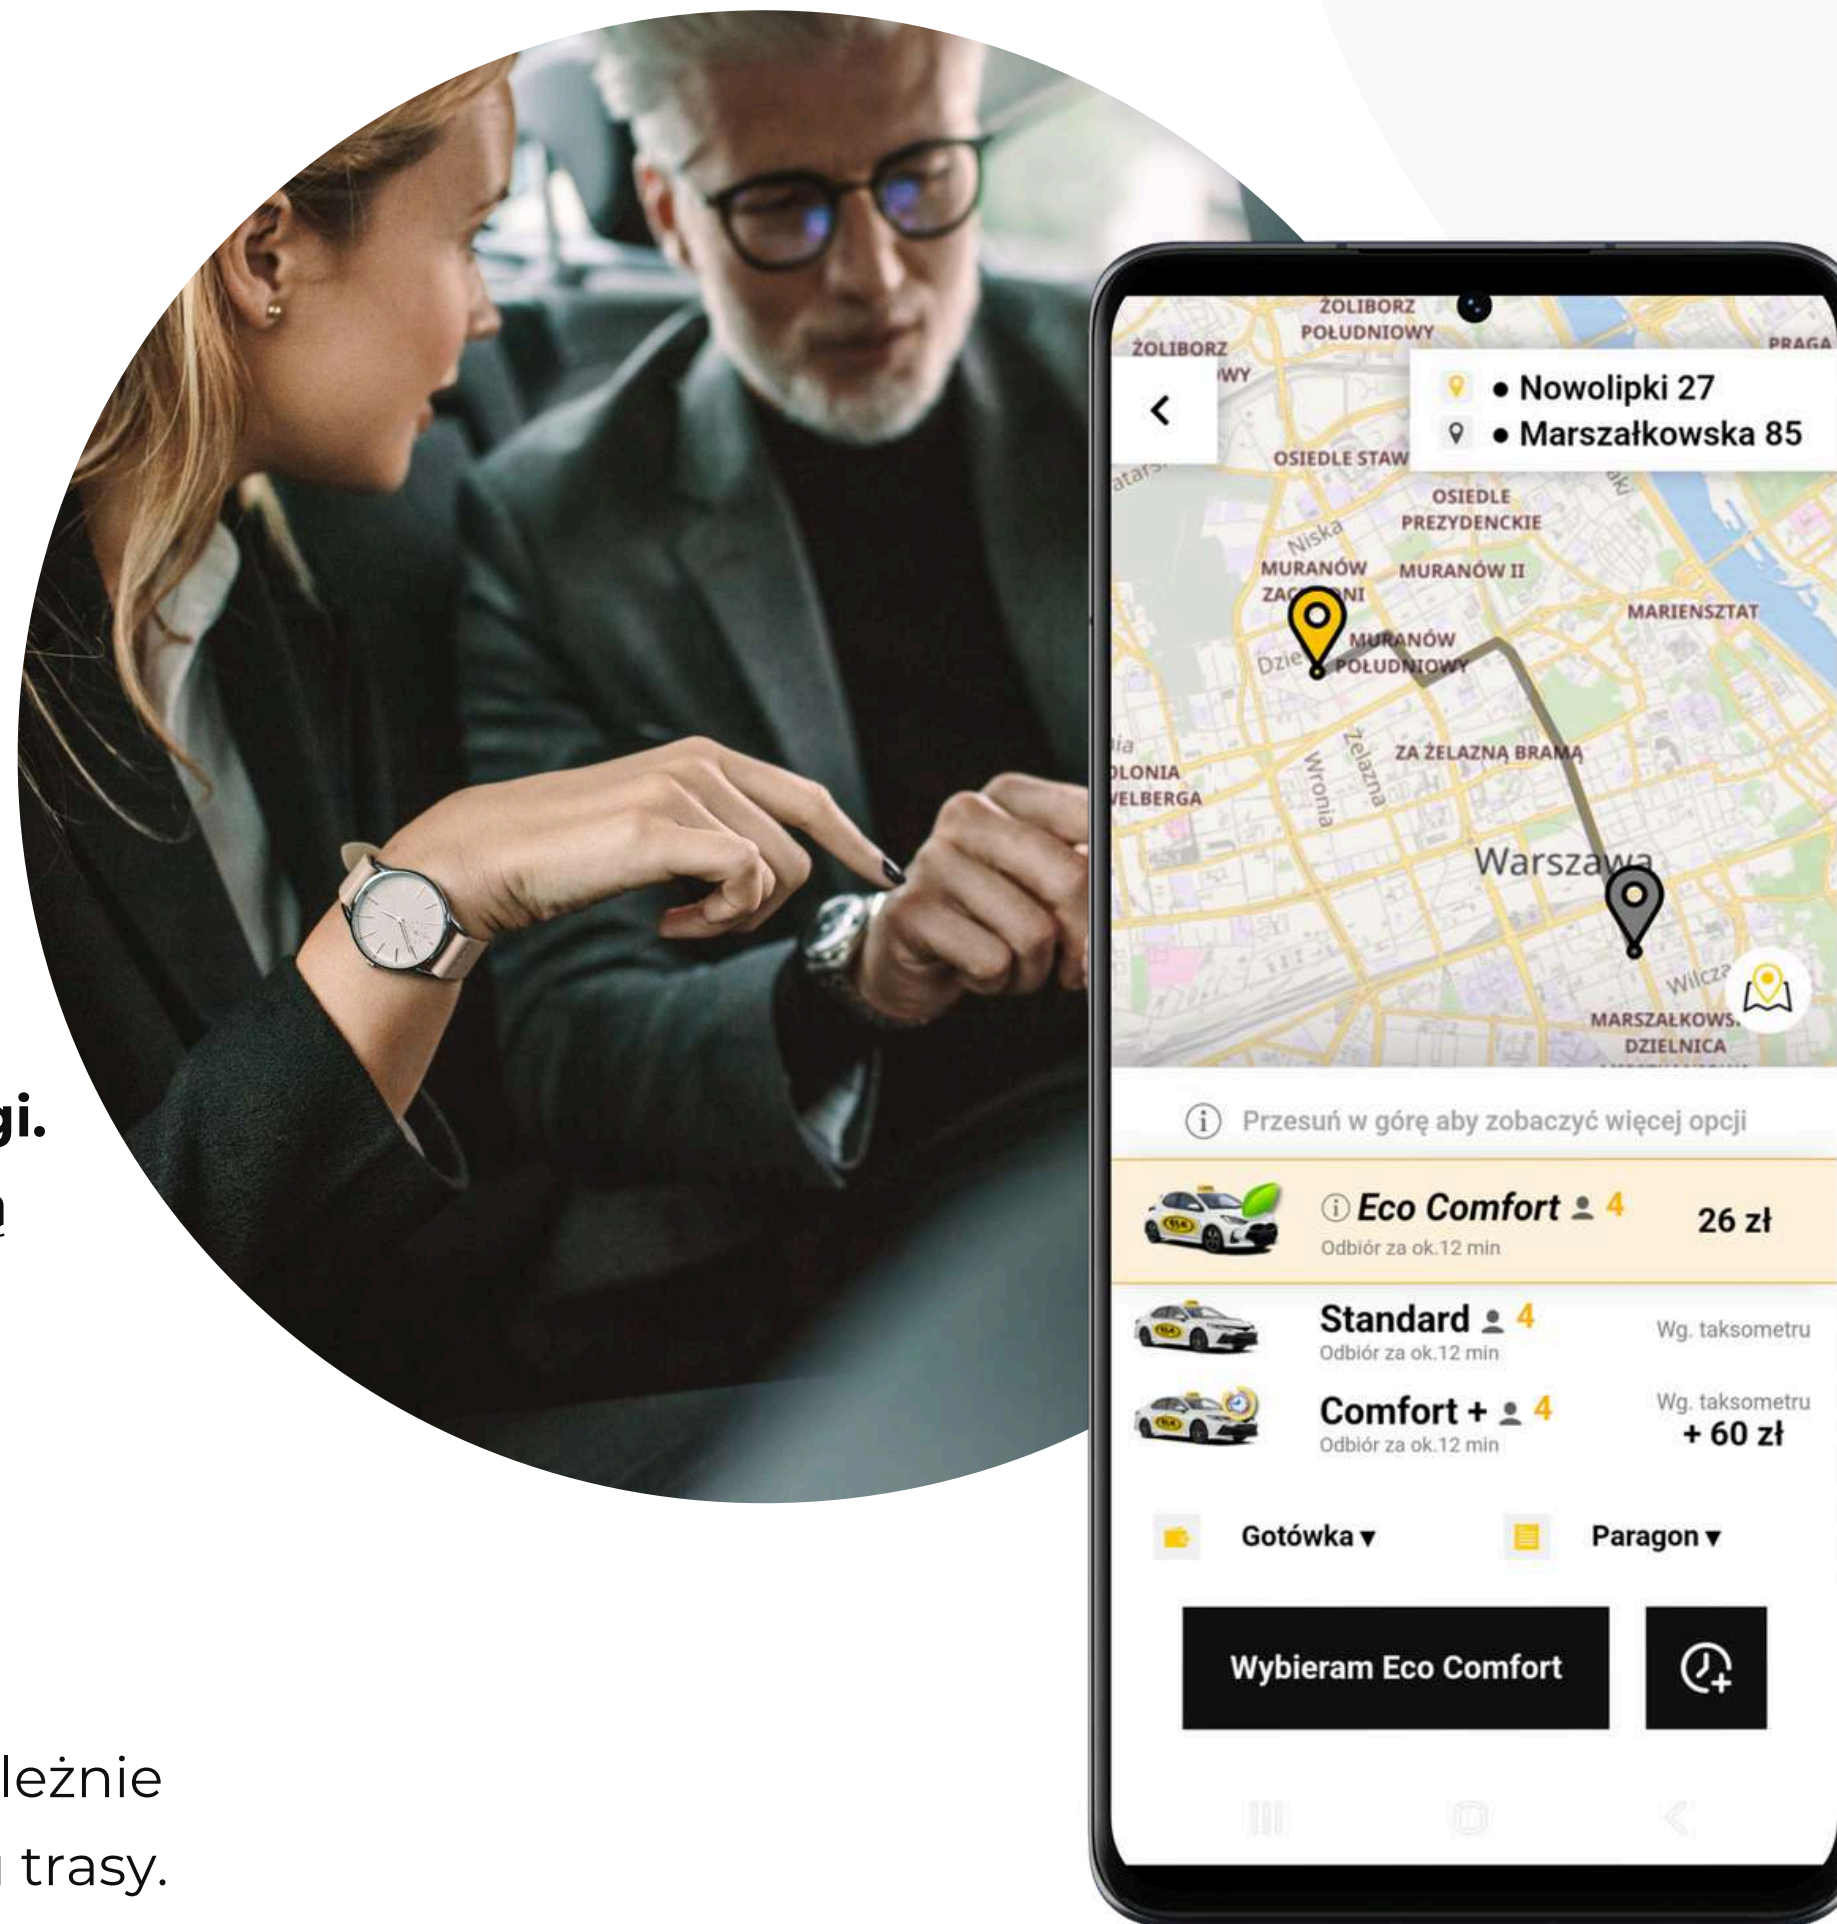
gi.
ą

leżnie
trasy.

ŻOLIBORZ POŁUDNIOWY
ŻOLIBORZ
PRAGA
• Nowolipki 27
• Marszałkowska 85
OSIEDLE STAW
OSIEDLE PREZYDENCKIE
Niska
MURANÓW
MURANÓW II
MARIENSZTAT
MURANÓW POŁUDNIOWY
ZA ŻELAZNĄ BRAMĄ
Wronia
Żelazna
Warszawa
Wilcza
MARSZAŁKOWS.
DZIELNICA

Przesuń w górę aby zobaczyć więcej opcji

Eco Comfort 4
Odbiór za ok.12 min
26 zł

Standard 4
Odbiór za ok.12 min
Wg. taksometru

Comfort + 4
Odbiór za ok.12 min
Wg. taksometru
+ 60 zł

Gotówka ▾
Paragon ▾

Wybieram Eco Comfort